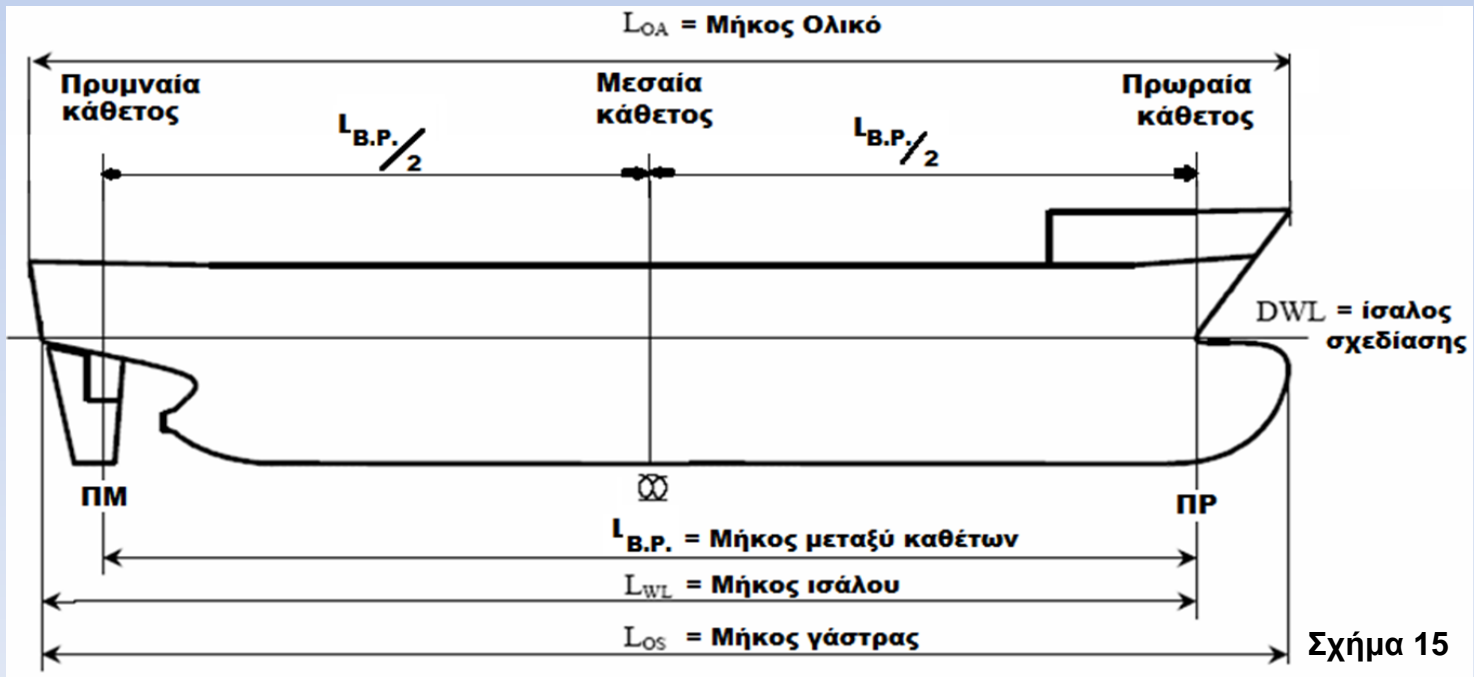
$L_{OA}$ = Μήκος Ολικό

Πρυμναία κάθετος

Μεσαία κάθετος

Πρωραία κάθετος

$L_{B.P.}/2$

$L_{B.P.}/2$

DWL = ίσαλος σχεδίασης

ΠΜ

ΠΡ

$L_{B.P.}$ = Μήκος μεταξύ καθέτων

$L_{WL}$ = Μήκος ισάλου

$L_{OS}$ = Μήκος γάστρας

Σχήμα 15